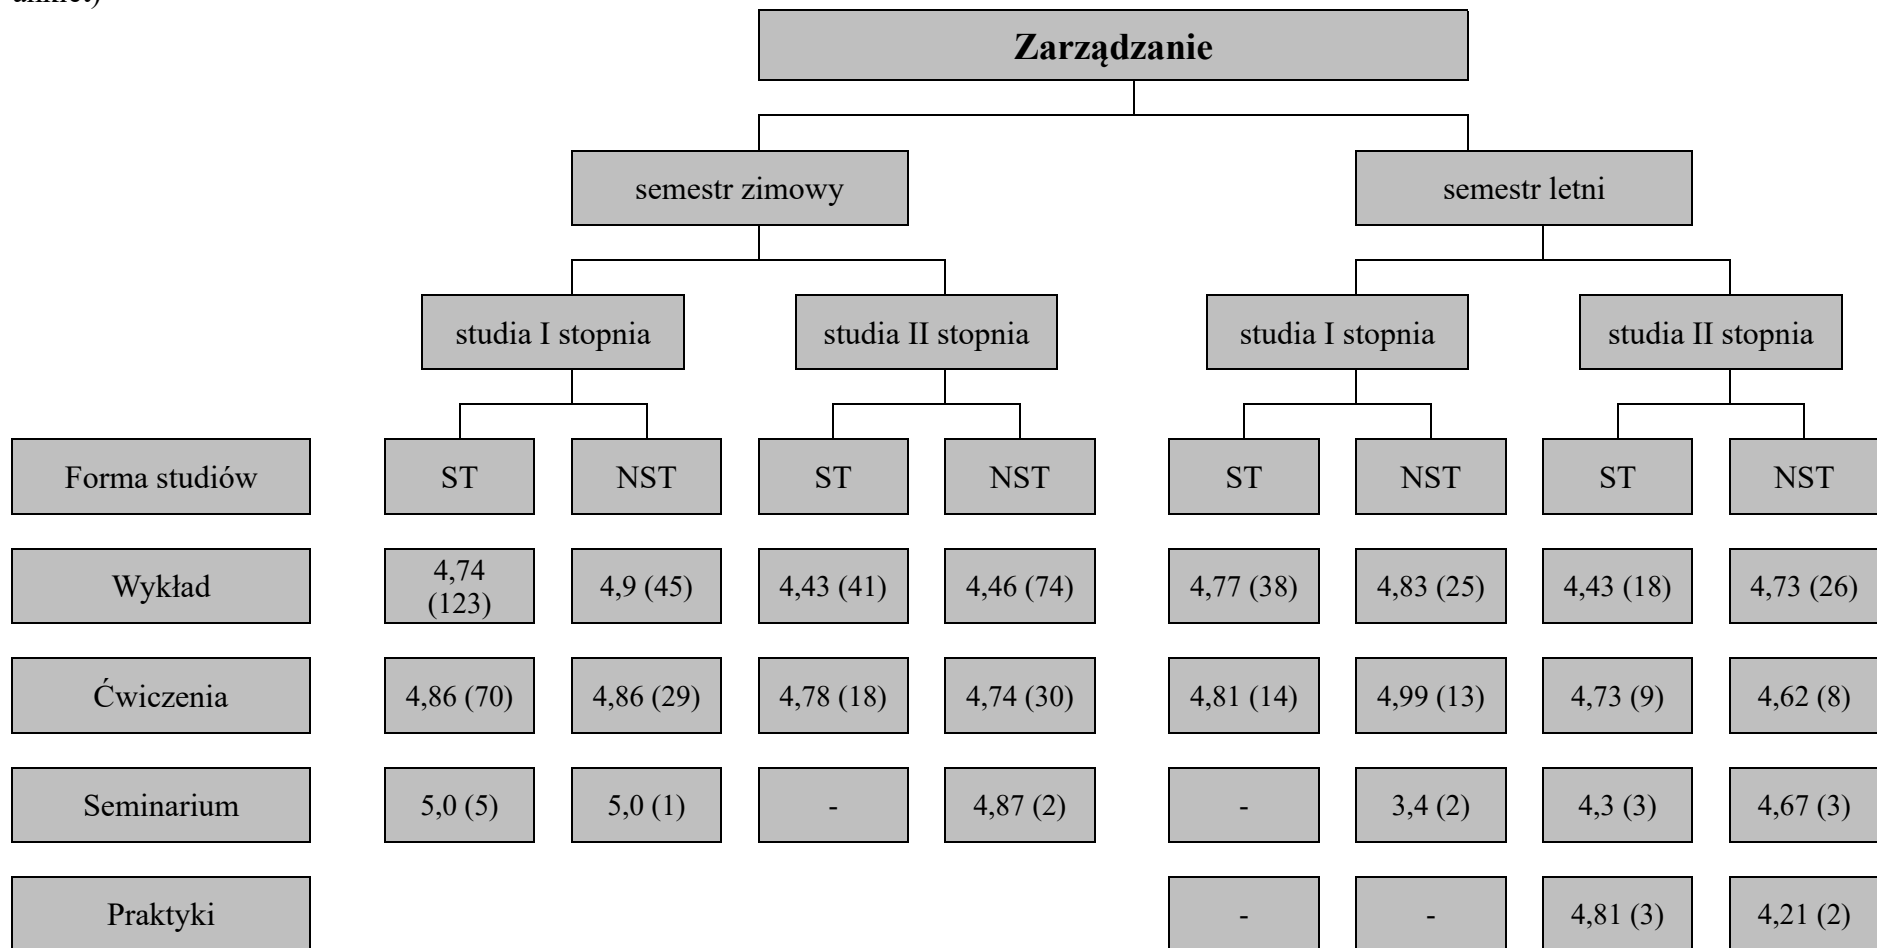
ankiet)

Zarządzanie

semestr zimowy

semestr letni

studia I stopnia

studia II stopnia

studia I stopnia

studia II stopnia

| Forma studiów | ST | NST | ST | NST | ST | NST | ST | NST |
|---|---|---|---|---|---|---|---|---|
| Wykład | 4,74 (123) | 4,9 (45) | 4,43 (41) | 4,46 (74) | 4,77 (38) | 4,83 (25) | 4,43 (18) | 4,73 (26) |
| Ćwiczenia | 4,86 (70) | 4,86 (29) | 4,78 (18) | 4,74 (30) | 4,81 (14) | 4,99 (13) | 4,73 (9) | 4,62 (8) |
| Seminarium | 5,0 (5) | 5,0 (1) | - | 4,87 (2) | - | 3,4 (2) | 4,3 (3) | 4,67 (3) |
| Praktyki | | | | | - | - | 4,81 (3) | 4,21 (2) |